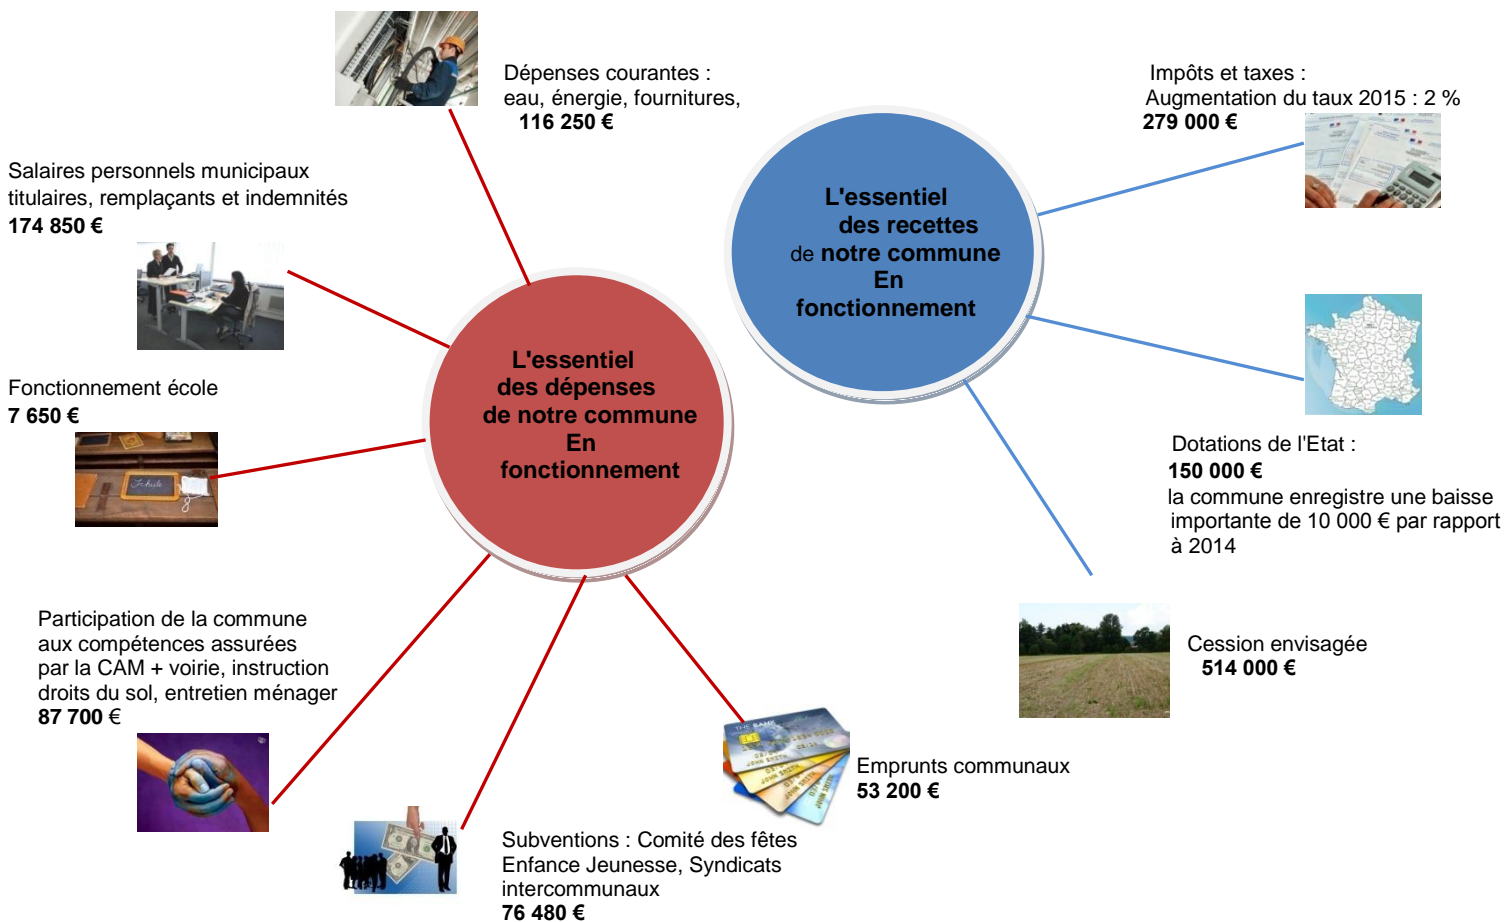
Dépenses courantes :
eau, énergie, fournitures,
116 250 €

Salaires personnels municipaux titulaires, remplaçants et indemnités
174 850 €

Fonctionnement école
7 650 €

Participation de la commune aux compétences assurées par la CAM + voirie, instruction droits du sol, entretien ménager
87 700 €

Subventions : Comité des fêtes Enfance Jeunesse, Syndicats intercommunaux
76 480 €

Emprunts communaux
53 200 €

L'essentiel des dépenses de notre commune En fonctionnement

L'essentiel des recettes de notre commune En fonctionnement

Impôts et taxes :
Augmentation du taux 2015 : 2 %
279 000 €

Dotations de l'Etat :
150 000 €
la commune enregistre une baisse importante de 10 000 € par rapport à 2014

Cession envisagée
514 000 €